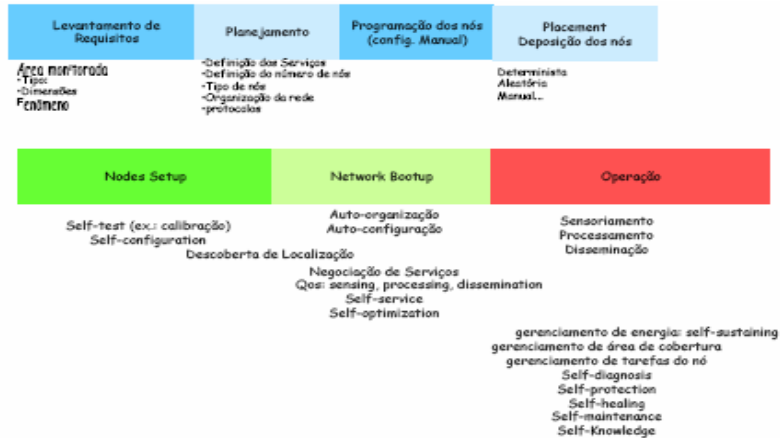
Levantamento de Requisitos

Planejamento

Programação dos nós (config. Manual)

Placement Deposição dos nós

Área monitorada
-Tipo
-Dimensões
Fenômeno

-Definição dos Serviços
-Definição do número de nós
-Tipo de nós
-Organização da rede
-protocolos

Determinista
Aleatório
Manual...

Nodes Setup

Network Bootup

Operação

Self-test (ex.: calibração)
Self-configuration

Auto-organização
Auto-configuração

Sensoriamento
Processamento
Disseminação

Descoberta de Localização

Negociação de Serviços
Qos: sensing, processing, dissemination
Self-service
Self-optimization

gerenciamento de energia: self-sustaining
gerenciamento de área de cobertura
gerenciamento de tarefas do nó
Self-diagnosis
Self-protection
Self-healing
Self-maintenance
Self-Knowledge